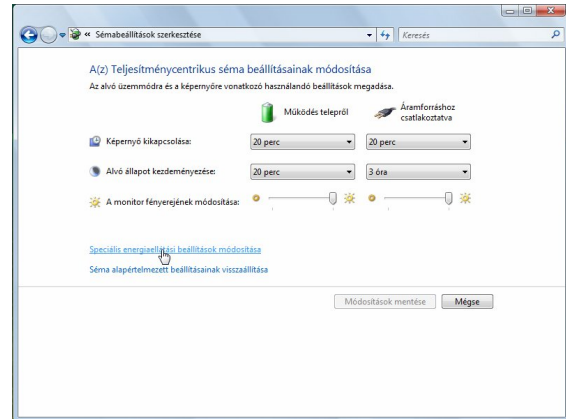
« Sémabeállítások szerkesztése

Keresés

A(z) Teljesítménycentrikus séma beállításainak módosítása

Az alvó üzemmódra és a képernyőre vonatkozó használandó beállítások megadása.

Működés telepről

Áramforráshoz csatlakoztatva

Képernyő kikapcsolása: 20 perc 20 perc

Alvó állapot kezdeményezése: 20 perc 3 óra

A monitor fényerejének módosítása:

Speciális energiaellátási beállítások módosítása

Séma alapértelmezett beállításainak visszaállítása

Módosítások mentése

Mégse